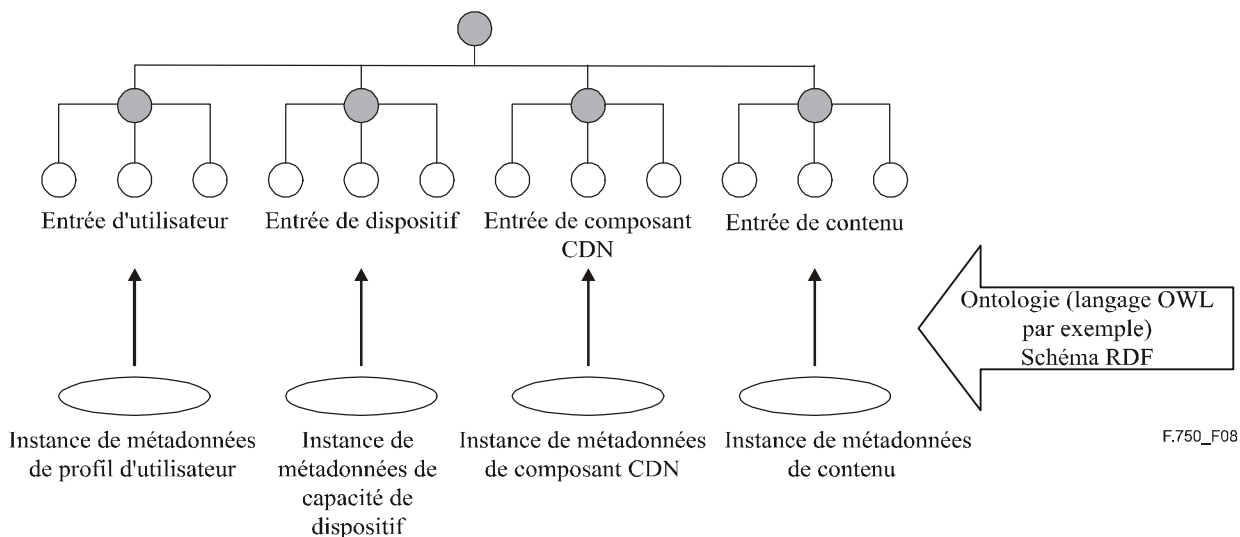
Entrée d'utilisateur

Entrée de dispositif

Entrée de composant CDN

Entrée de contenu

Ontologie (langage OWL par exemple) Schéma RDF

Instance de métadonnées de profil d'utilisateur

Instance de métadonnées de capacité de dispositif

Instance de métadonnées de composant CDN

Instance de métadonnées de contenu

F.750_F08